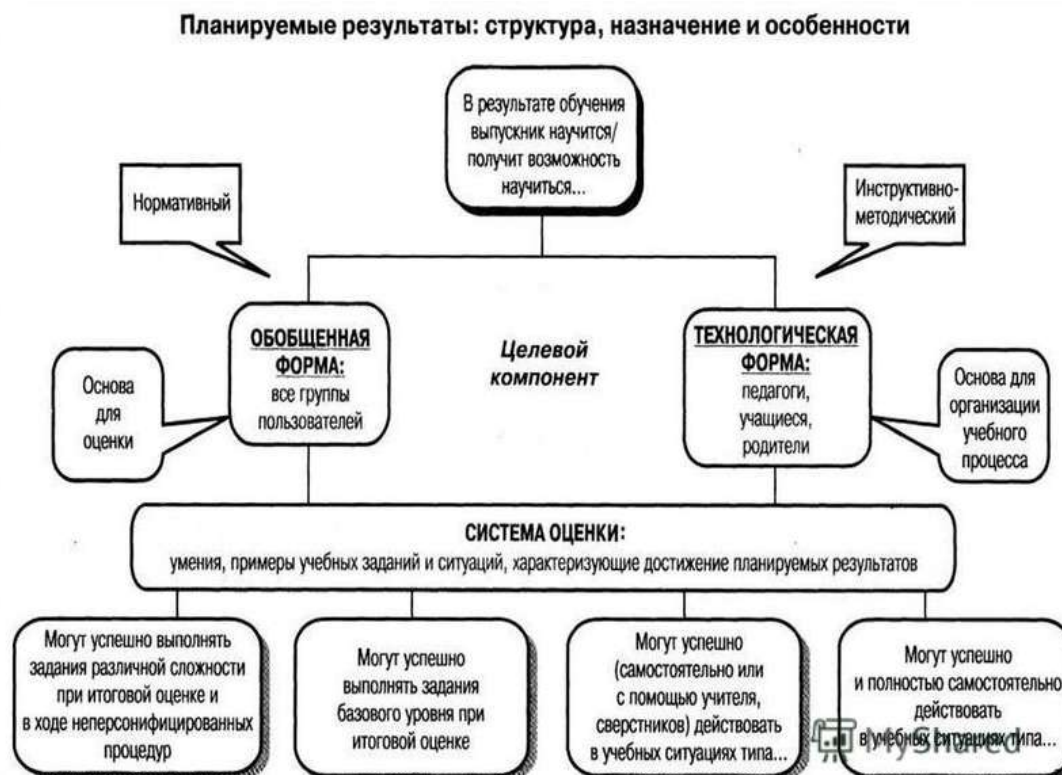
Планируемые результаты: структура, назначение и особенности

В результате обучения выпускник научится/ получит возможность научиться...

Нормативный

Инструктивно-методический

ОБОБЩЕННАЯ ФОРМА: все группы пользователей

Целевой компонент

ТЕХНОЛОГИЧЕСКАЯ ФОРМА: педагоги, учащиеся, родители

Основа для оценки

Основа для организации учебного процесса

СИСТЕМА ОЦЕНКИ:
умения, примеры учебных заданий и ситуаций, характеризующие достижение планируемых результатов

Могут успешно выполнять задания различной сложности при итоговой оценке и в ходе неперсонифицированных процедур

Могут успешно выполнять задания базового уровня при итоговой оценке

Могут успешно (самостоятельно или с помощью учителя, сверстников) действовать в учебных ситуациях типа...

Могут успешно и полностью самостоятельно действовать в учебных ситуациях типа...

MyShared